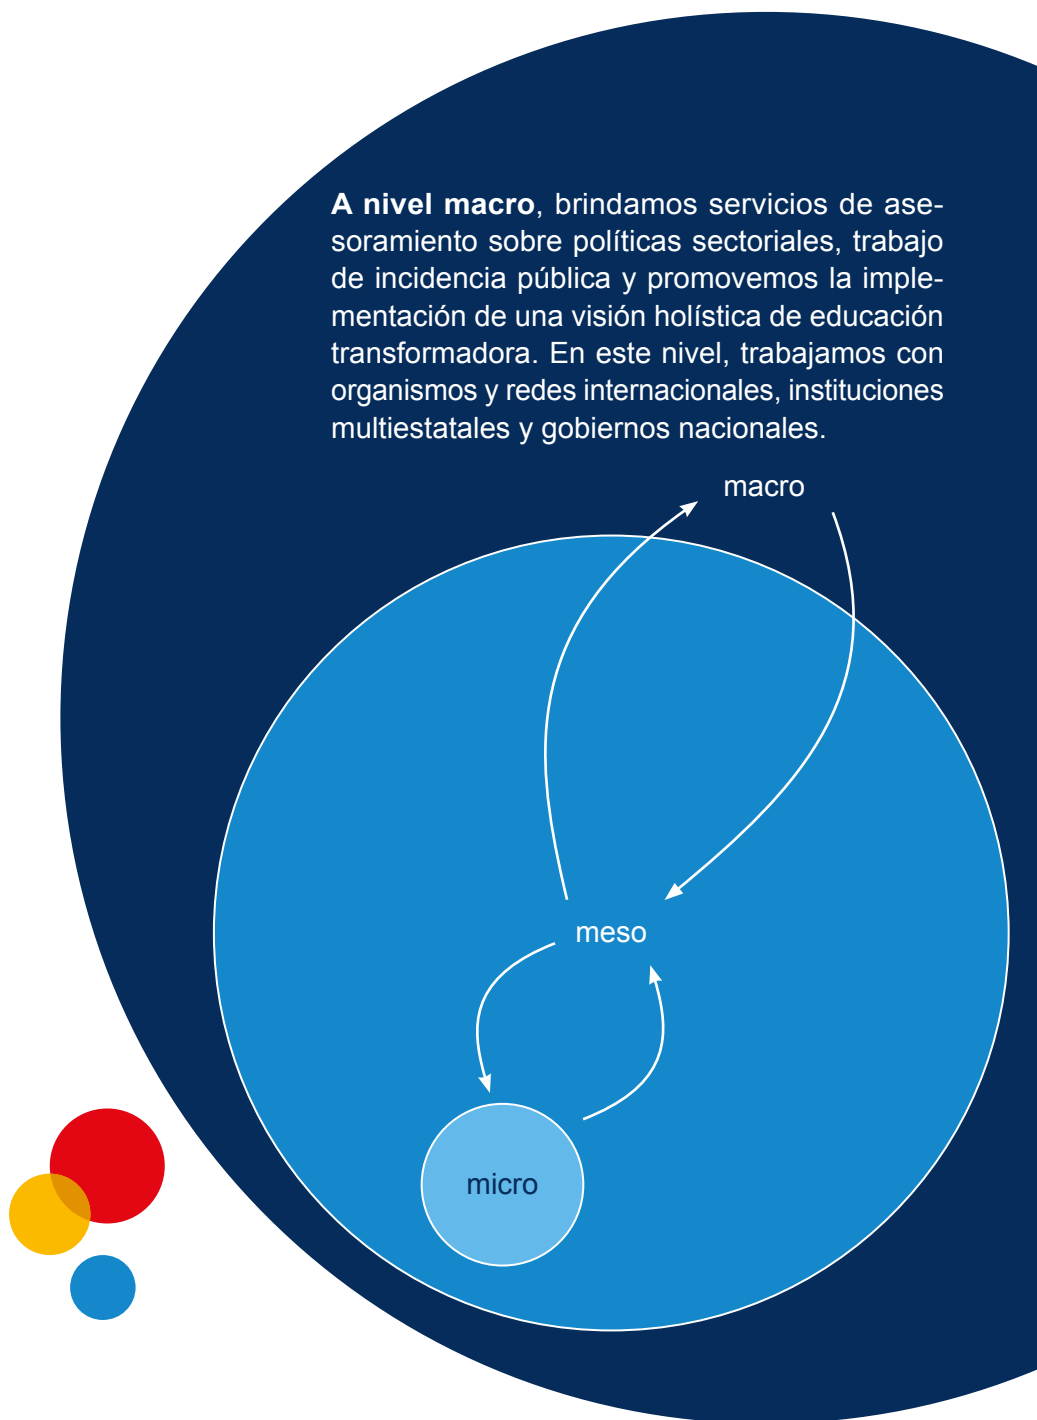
**A nivel macro**, brindamos servicios de asesoramiento sobre políticas sectoriales, trabajo de incidencia pública y promovemos la implementación de una visión holística de educación transformadora. En este nivel, trabajamos con organismos y redes internacionales, instituciones multiestatales y gobiernos nacionales.

macro

meso

micro